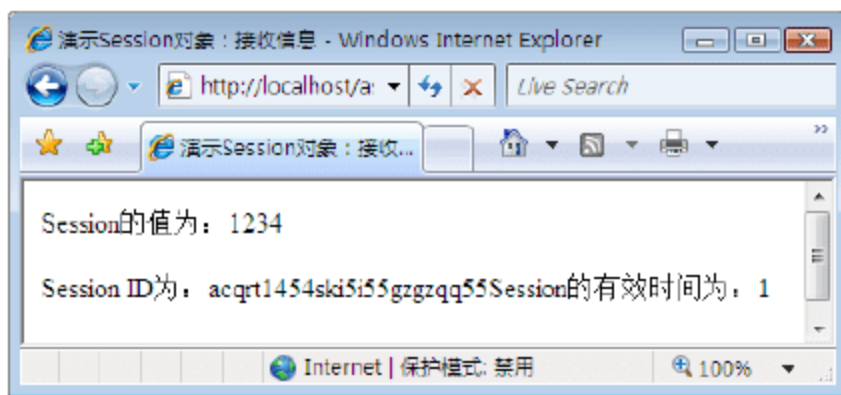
演示Session对象：接收信息 - Windows Internet Explorer

http://localhost/a

Live Search

演示Session对象：接收...

Session的值为：1234

Session ID为：acqrt1454ski5i55gzgzqq55Session的有效时间为：1

Internet | 保护模式: 禁用

100%